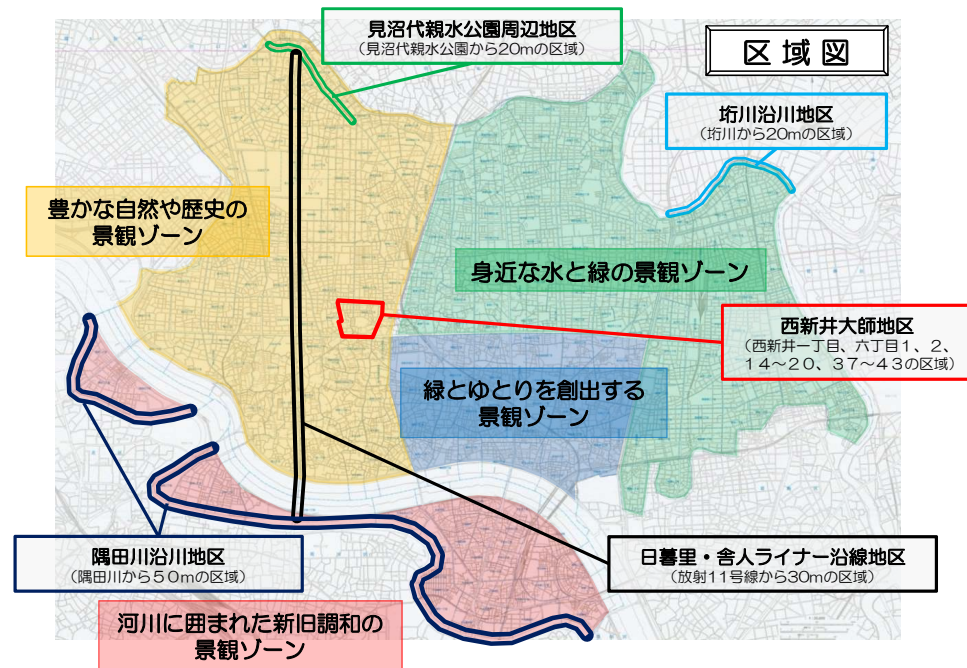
見沼代親水公園周辺地区
（見沼代親水公園から20mの区域）

区域図

坊川沿川地区
（坊川から20mの区域）

豊かな自然や歴史の景観ゾーン

身近な水と緑の景観ゾーン

西新井大師地区
（西新井一丁目、六丁目１、２、１４～２０、３７～４３の区域）

緑とゆとりを創出する景観ゾーン

隅田川沿川地区
（隅田川から５０mの区域）

日暮里・舎人ライナー沿線地区
（放射１１号線から30mの区域）

河川に囲まれた新旧調和の景観ゾーン